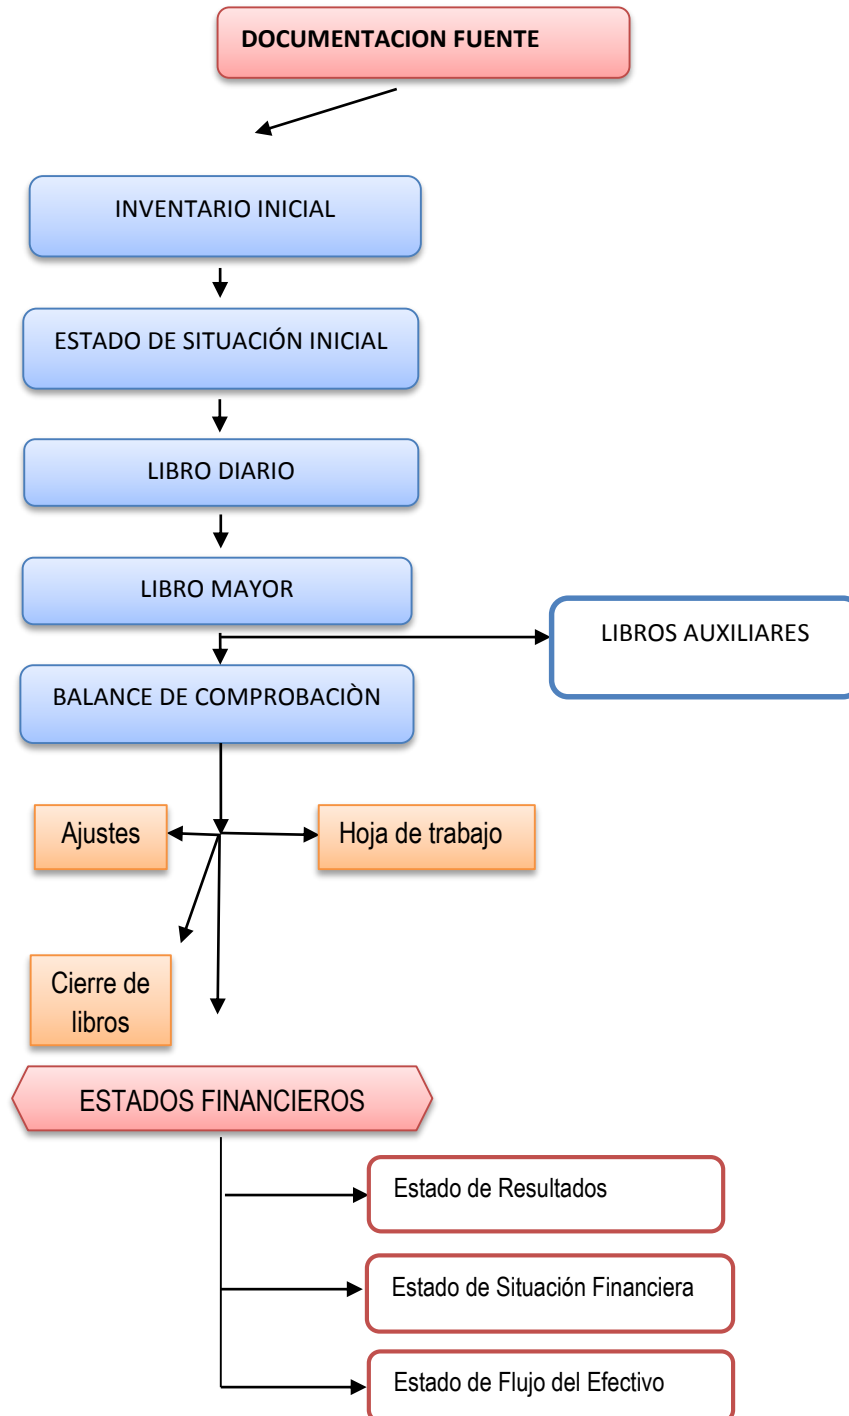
DOCUMENTACION FUENTE

INVENTARIO INICIAL

ESTADO DE SITUACIÓN INICIAL

LIBRO DIARIO

LIBRO MAYOR

LIBROS AUXILIARES

BALANCE DE COMPROBACIÒN

Ajustes

Hoja de trabajo

Cierre de libros

ESTADOS FINANCIEROS

Estado de Resultados

Estado de Situación Financiera

Estado de Flujo del Efectivo